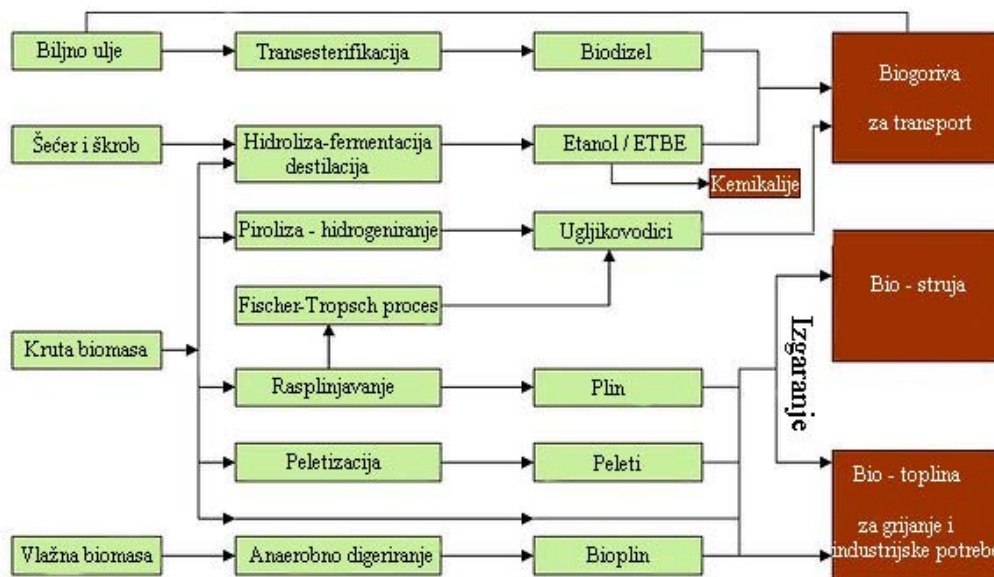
Biljno ulje

Transesterifikacija

Biodizel

Biogoriva

za transport

Šećer i škrob

Hidroliza-fermentacija destilacija

Etanol / ETBE

Kemikalije

Piroliza - hidrogeniranje

Ugljikovodici

Fischer-Tropsch proces

Bio - struja

Kruta biomasa

Izgaranje

Rasplinjavanje

Plin

Peletizacija

Peleti

Bio - toplina

za grijanje i industrijske potreb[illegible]

Vlažna biomasa

Anaerobno digeriranje

Bioplin